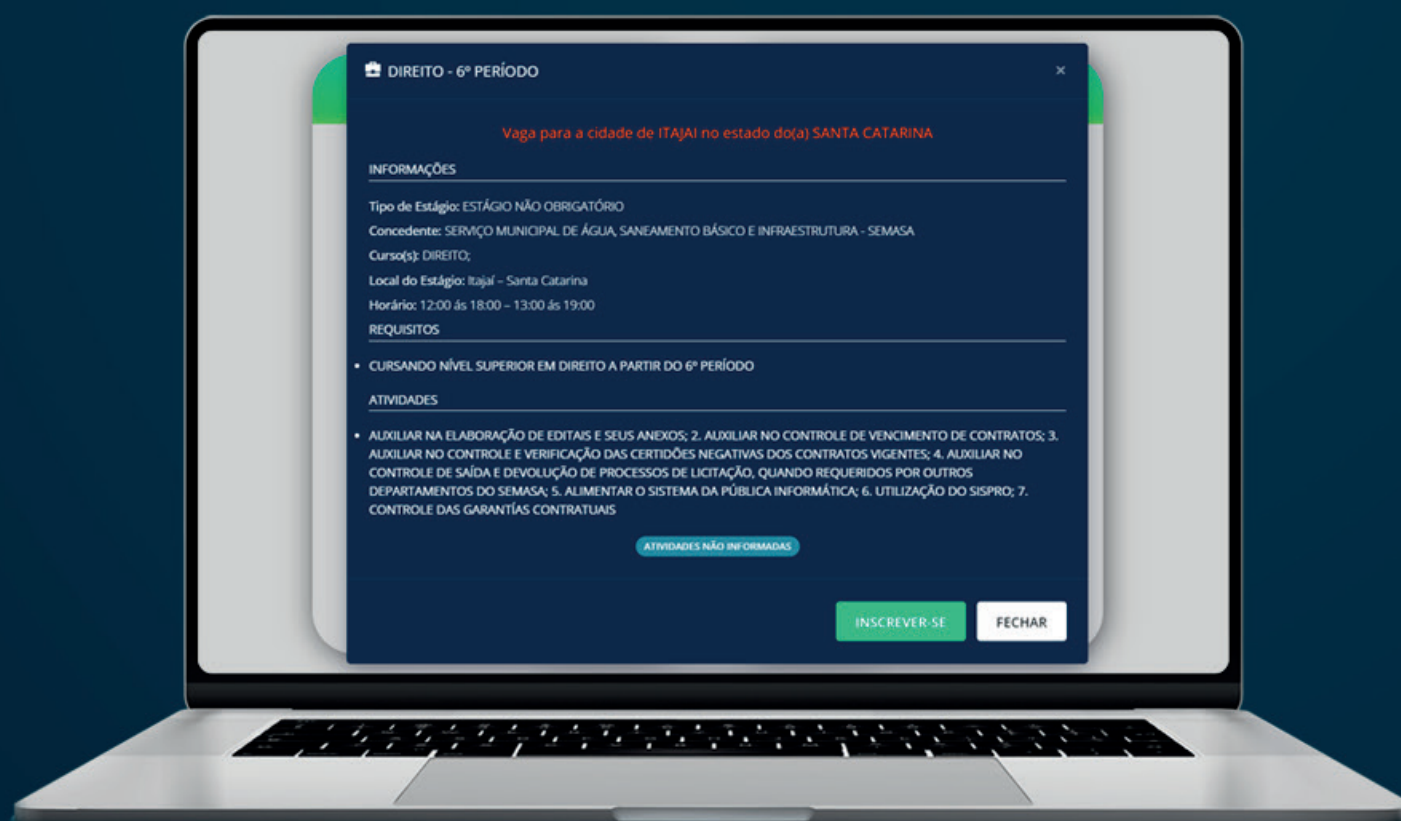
DIREITO - 6º PERÍODO ×

Vaga para a cidade de ITAJAI no estado do(a) SANTA CATARINA

INFORMAÇÕES

Tipo de Estágio: ESTÁGIO NÃO OBRIGATÓRIO

Concedente: SERVIÇO MUNICIPAL DE ÁGUA, SANEAMENTO BÁSICO E INFRAESTRUTURA - SEMASA

Curso(s): DIREITO;

Local do Estágio: Itajaí – Santa Catarina

Horário: 12:00 ás 18:00 – 13:00 ás 19:00

REQUISITOS

• CURSANDO NÍVEL SUPERIOR EM DIREITO A PARTIR DO 6º PERÍODO

ATIVIDADES

• AUXILIAR NA ELABORAÇÃO DE EDITAIS E SEUS ANEXOS; 2. AUXILIAR NO CONTROLE DE VENCIMENTO DE CONTRATOS; 3. AUXILIAR NO CONTROLE E VERIFICAÇÃO DAS CERTIDÕES NEGATIVAS DOS CONTRATOS VIGENTES; 4. AUXILIAR NO CONTROLE DE SAÍDA E DEVOLUÇÃO DE PROCESSOS DE LICITAÇÃO, QUANDO REQUERIDOS POR OUTROS DEPARTAMENTOS DO SEMASA; 5. ALIMENTAR O SISTEMA DA PÚBLICA INFORMÁTICA; 6. UTILIZAÇÃO DO SISPRO; 7. CONTROLE DAS GARANTÍAS CONTRATUAIS

ATIVIDADES NÃO INFORMADAS

INSCREVER-SE FECHAR